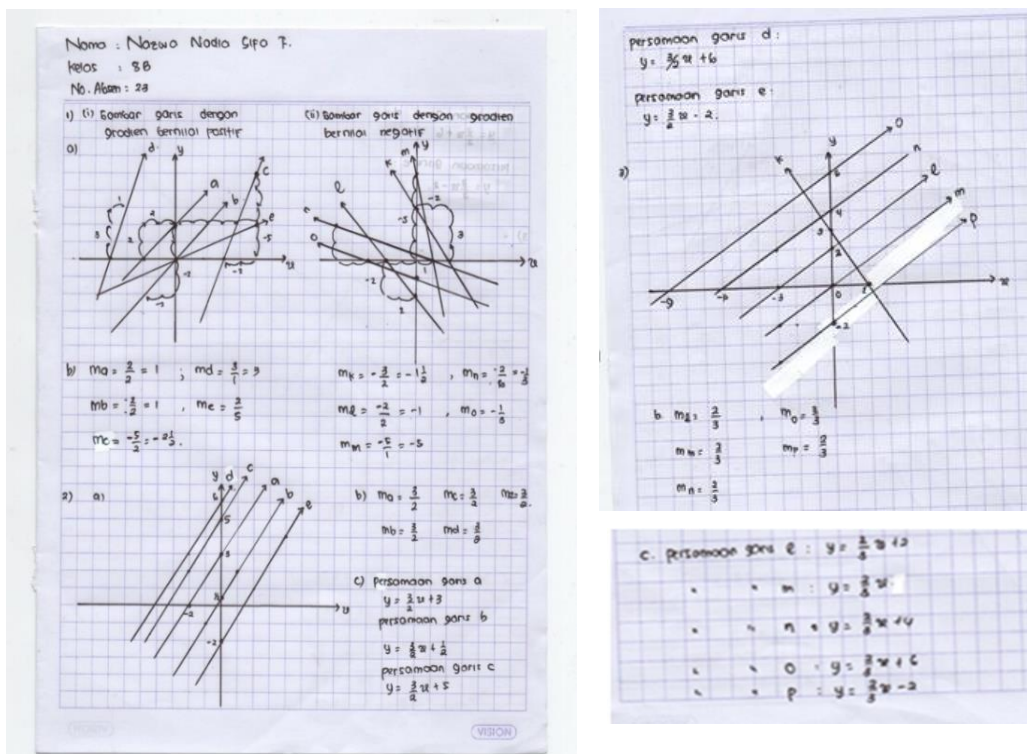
Nama : Nazwo Nadia Sifo F.
Kelas : 8B
No. Absen : 23

1) (i) Gambar garis dengan gradien bernilai positif
a)

(ii) Gambar garis dengan gradien bernilai negatif

b) $ma = \frac{2}{2} = 1$ ; $md = \frac{3}{1} = 3$
$mb = \frac{2}{2} = 1$ , $me = \frac{2}{5}$
$mc = \frac{-5}{2} = -2\frac{1}{2}$.

$mk = -\frac{3}{2} = -1\frac{1}{2}$ , $mn = \frac{-2}{6} = -\frac{1}{3}$
$ml = \frac{-2}{2} = -1$ , $mo = -\frac{1}{5}$
$mm = \frac{-5}{1} = -5$

2) a)

b) $ma = \frac{3}{2}$ $mc = \frac{3}{2}$ $me = \frac{3}{2}$
$mb = \frac{3}{2}$ $md = \frac{3}{2}$

c) persamaan garis a
$y = \frac{3}{2}x + 3$
persamaan garis b
$y = \frac{3}{2}x + \frac{1}{2}$
persamaan garis c
$y = \frac{3}{2}x + 5$

persamaan garis d :
$y = \frac{3}{2}x + 6$
persamaan garis e :
$y = \frac{3}{2}x - 2$.

3)

b. $m_l = \frac{2}{3}$ , $m_o = \frac{2}{3}$
$m_m = \frac{2}{3}$ $m_p = \frac{2}{3}$
$m_n = \frac{2}{3}$

c. Persamaan garis l : $y = \frac{2}{3}x + 2$
" " m : $y = \frac{2}{3}x$
" " n : $y = \frac{2}{3}x + 4$
" " o : $y = \frac{2}{3}x + 6$
" " p : $y = \frac{2}{3}x - 2$

VISION